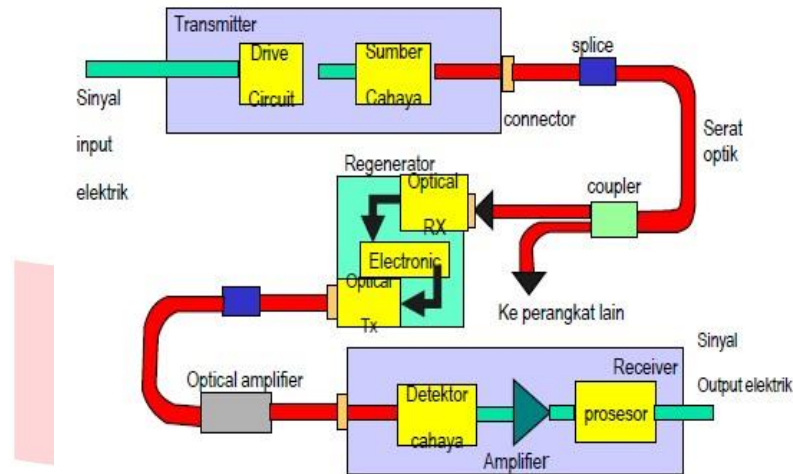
Transmitter

Drive Circuit

Sumber Cahaya

splice

Sinyal input elektrik

connector

Serat optik

Regenerator

Optical RX

coupler

Electronic

Optical Tx

Ke perangkat lain

Sinyal Output elektrik

Receiver

Optical amplifier

Detektor cahaya

prosesor

Amplifier